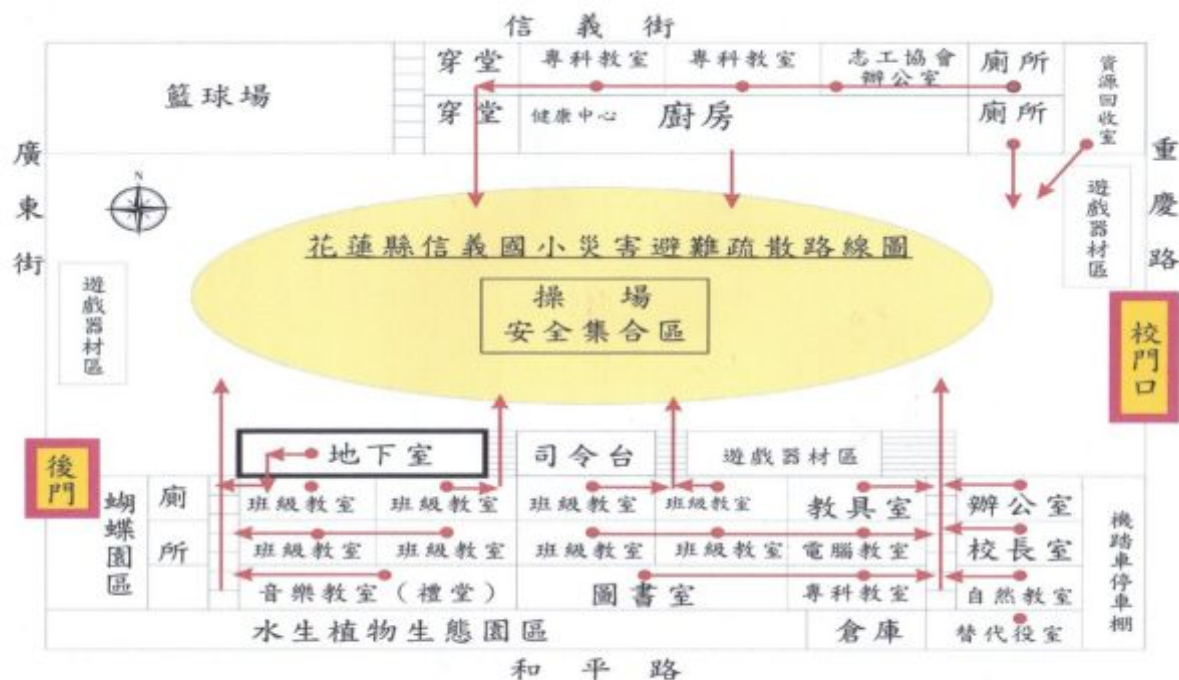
信義街

籃球場

穿堂 專科教室 專科教室 志工協會辦公室 廁所 資源回收室

穿堂 健康中心 廚房 廁所

廣東街

重慶路

遊戲器材區

花蓮縣信義國小災害避難疏散路線圖

操場
安全集合區

遊戲器材區

校門口

後門

地下室 司令台 遊戲器材區

蝴蝶園區

廁所 班級教室 班級教室 班級教室 班級教室 教具室 辦公室

所 班級教室 班級教室 班級教室 班級教室 電腦教室 校長室

機踏車停車棚

音樂教室（禮堂） 圖書室 專科教室 自然教室

水生植物生態園區 倉庫 替代役室

和平路